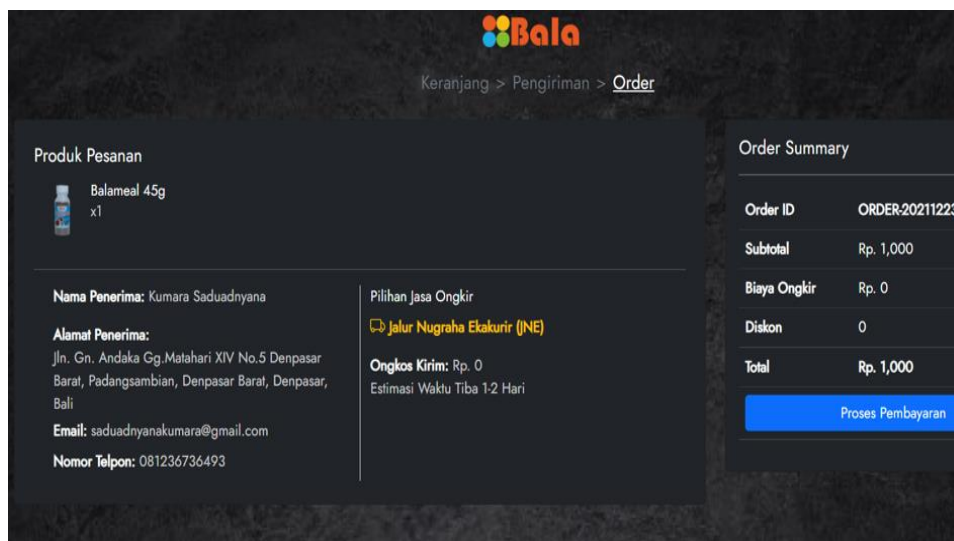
Bala

Keranjang > Pengiriman > Order

Produk Pesanan

Balameal 45g
x1

Nama Penerima: Kumara Saduadnyana

Alamat Penerima:
Jln. Gn. Andaka Gg.Matahari XIV No.5 Denpasar Barat, Padangsambian, Denpasar Barat, Denpasar, Bali

Email: saduadnyanakumara@gmail.com

Nomor Telpon: 081236736493

Pilihan Jasa Ongkir

Jalur Nugraha Ekakurir (JNE)

Ongkos Kirim: Rp. 0
Estimasi Waktu Tiba 1-2 Hari

Order Summary

| Order ID | ORDER-2021122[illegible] |
|---|---|
| Subtotal | Rp. 1,000 |
| Biaya Ongkir | Rp. 0 |
| Diskon | 0 |
| Total | Rp. 1,000 |

Proses Pembayaran